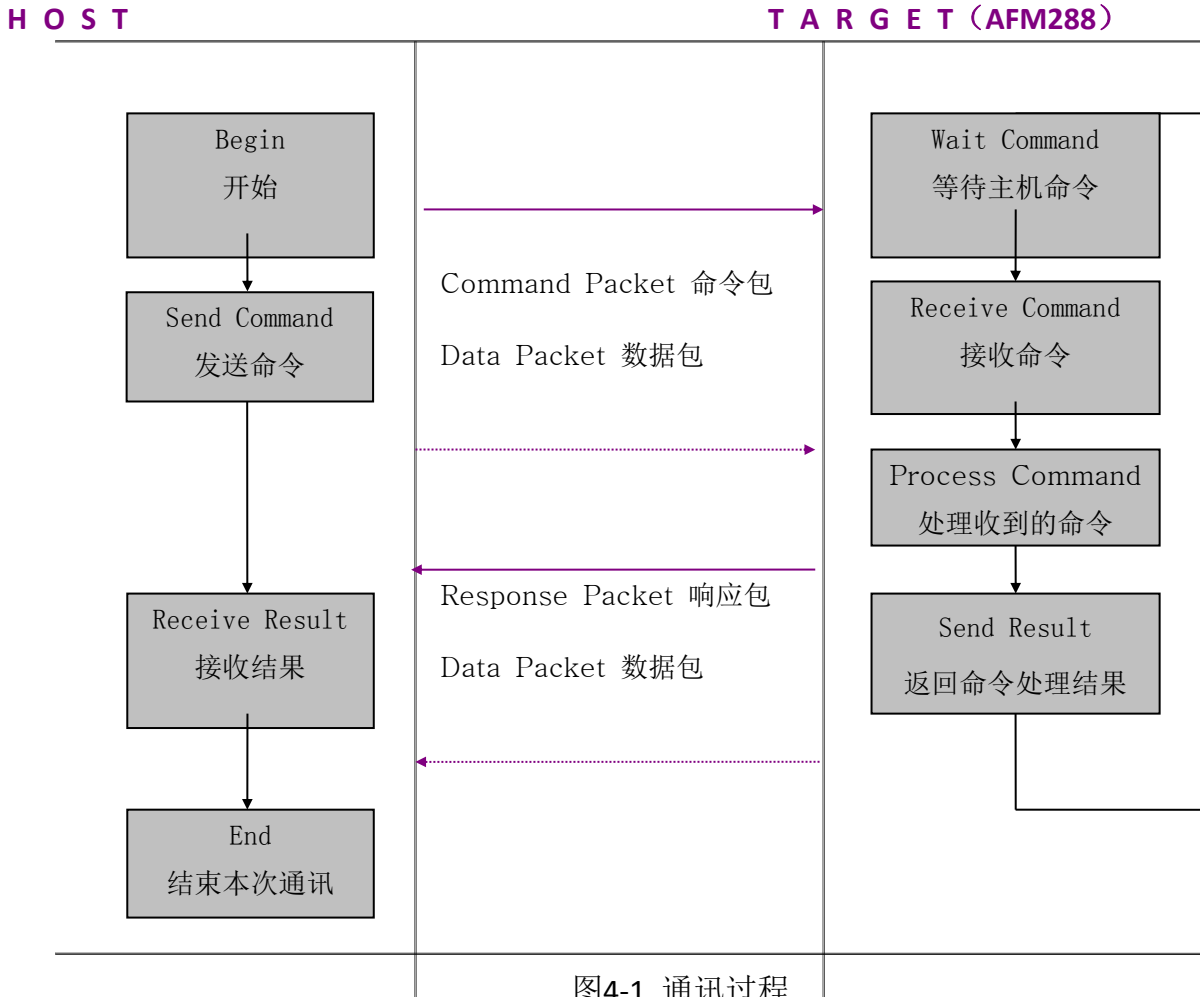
H O S T

T A R G E T（AFM288）

Begin
开始

Send Command
发送命令

Receive Result
接收结果

End
结束本次通讯

Command Packet 命令包

Data Packet 数据包

Response Packet 响应包

Data Packet 数据包

Wait Command
等待主机命令

Receive Command
接收命令

Process Command
处理收到的命令

Send Result
返回命令处理结果

图4-1 通讯过程